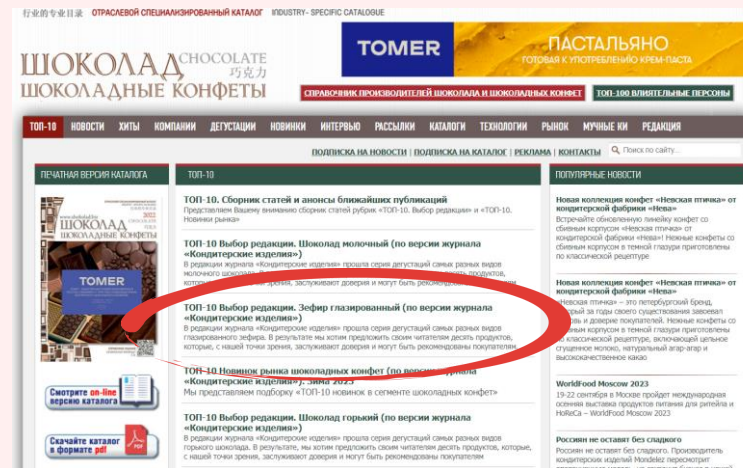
行业的专业目录 ОТРАСЛЕВОЙ СПЕЦИАЛИЗИРОВАННЫЙ КАТАЛОГ INDUSTRY- SPECIFIC CATALOGUE

ШОКОЛАД CHOCOLATE 巧克力
ШОКОЛАДНЫЕ КОНФЕТЫ

TOMER ПАСТАЛЬЯНО ГОТОВАЯ К УПОТРЕБЛЕНИЮ КРЕМ-ПАСТА

СПРАВОЧНИК ПРОИЗВОДИТЕЛЕЙ ШОКОЛАДА И ШОКОЛАДНЫХ КОНФЕТ | ТОП-100 ВЛИЯТЕЛЬНЫЕ ПЕРСОНЫ

ТОП-10 | НОВОСТИ | ХИТЫ | КОМПАНИИ | ДЕГУСТАЦИИ | НОВИНКИ | ИНТЕРВЬЮ | РАССЫЛКИ | КАТАЛОГИ | ТЕХНОЛОГИИ | РЫНОК | МУЧНЫЕ КИ | РЕДАКЦИЯ

ПОДПИСКА НА НОВОСТИ | ПОДПИСКА НА КАТАЛОГ | РЕКЛАМА | КОНТАКТЫ | Поиск по сайту...

ПЕЧАТНАЯ ВЕРСИЯ КАТАЛОГА

ШОКОЛАД ШОКОЛАДНЫЕ КОНФЕТЫ 2022 TOMER

Смотрите on-line версию каталога

Скачайте каталог в формате pdf

ТОП-10

ТОП-10. Сборник статей и анонсы ближайших публикаций
Представляем Вашему вниманию сборник статей рубрик «ТОП-10. Выбор редакции» и «ТОП-10. Новинки рынка»

ТОП-10 Выбор редакции. Шоколад молочный (по версии журнала «Кондитерские изделия»)
В редакции журнала «Кондитерские изделия» прошла серия дегустаций самых разных видов молочного шоколада. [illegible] продуктов, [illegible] зрения, заслуживают доверия и могут быть рекомендованы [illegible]

ТОП-10 Выбор редакции. Зефир глазированный (по версии журнала «Кондитерские изделия»)
В редакции журнала «Кондитерские изделия» прошла серия дегустаций самых разных видов глазированного зефира. В результате мы хотим предложить своим читателям десять продуктов, которые, с нашей точки зрения, заслуживают доверия и могут быть рекомендованы покупателям

ТОП-10 Новинок рынка шоколадных конфет (по версии журнала «Кондитерские изделия»). Зима 2023
Мы представляем подборку «ТОП-10 новинок в сегменте шоколадных конфет»

ТОП-10 Выбор редакции. Шоколад горький (по версии журнала «Кондитерские изделия»)
В редакции журнала «Кондитерские изделия» прошла серия дегустаций самых разных видов горького шоколада. В результате, мы хотим предложить своим читателям десять продуктов, которые, с нашей точки зрения, заслуживают доверия и могут быть рекомендованы покупателям

ПОПУЛЯРНЫЕ НОВОСТИ

Новая коллекция конфет «Невская птичка» от кондитерской фабрики «Нева»
Встречайте обновленную линейку конфет со сбивным корпусом «Невская птичка» от кондитерской фабрики «Нева»! Нежные конфеты со сбивным корпусом в темной глазури приготовлены по классической рецептуре

Новая коллекция конфет «Невская птичка» от кондитерской фабрики «Нева»
«Невская птичка» – это петербургский бренд, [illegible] за годы своего существования завоевал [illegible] и доверие покупателей. Нежные конфеты со сбивным корпусом в темной глазури приготовлены по классической рецептуре, включающей цельное сгущенное молоко, натуральный агар-агар и высококачественное какао

WorldFood Moscow 2023
19-22 сентября в Москве пройдет международная осенняя выставка продуктов питания для ритейла и HoReCa – WorldFood Moscow 2023

Россиян не оставят без сладкого
Россиян не оставят без сладкого. Производитель кондитерских изделий Mondelez пересмотрит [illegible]